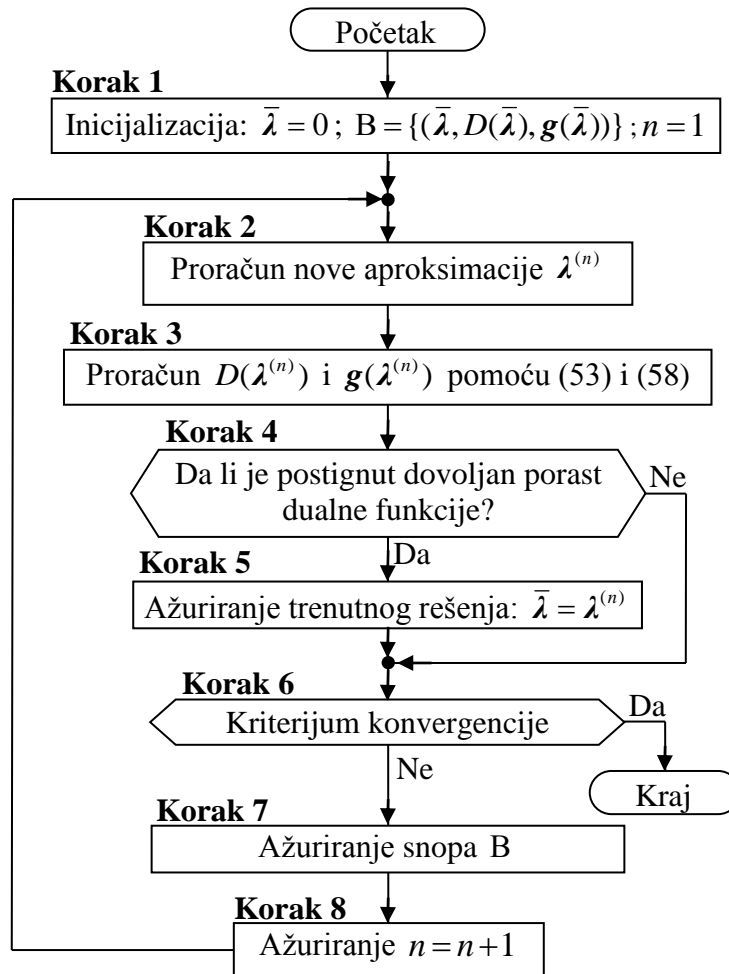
Početak

**Korak 1**

Inicijalizacija: $\bar{\boldsymbol{\lambda}} = 0$; $\mathrm{B} = \{(\bar{\boldsymbol{\lambda}}, D(\bar{\boldsymbol{\lambda}}), \boldsymbol{g}(\bar{\boldsymbol{\lambda}}))\}$; $n = 1$

**Korak 2**

Proračun nove aproksimacije $\boldsymbol{\lambda}^{(n)}$

**Korak 3**

Proračun $D(\boldsymbol{\lambda}^{(n)})$ i $\boldsymbol{g}(\boldsymbol{\lambda}^{(n)})$ pomoću (53) i (58)

**Korak 4**

Da li je postignut dovoljan porast dualne funkcije?

Ne

Da

**Korak 5**

Ažuriranje trenutnog rešenja: $\bar{\boldsymbol{\lambda}} = \boldsymbol{\lambda}^{(n)}$

**Korak 6**

Kriterijum konvergencije

Da

Ne

Kraj

**Korak 7**

Ažuriranje snopa B

**Korak 8**

Ažuriranje $n = n + 1$